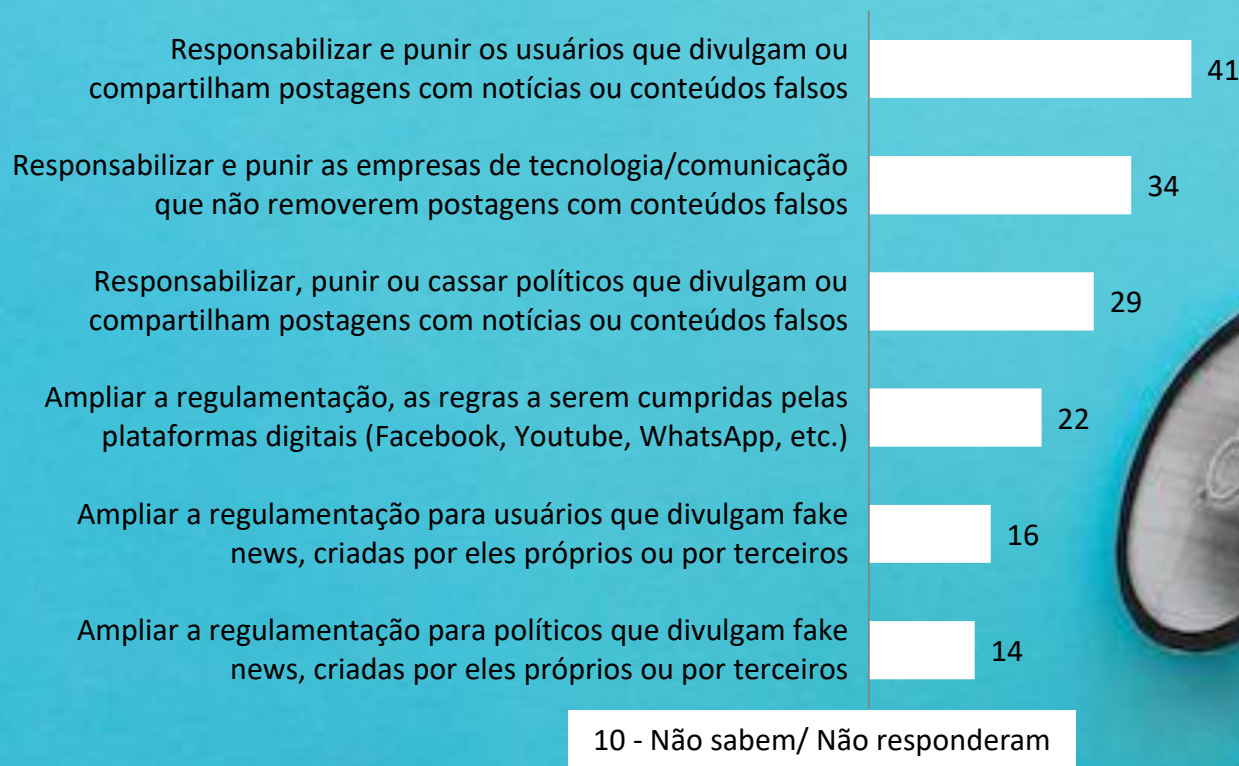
Responsabilizar e punir os usuários que divulgam ou compartilham postagens com notícias ou conteúdos falsos
41

Responsabilizar e punir as empresas de tecnologia/comunicação que não removerem postagens com conteúdos falsos
34

Responsabilizar, punir ou cassar políticos que divulgam ou compartilham postagens com notícias ou conteúdos falsos
29

Ampliar a regulamentação, as regras a serem cumpridas pelas plataformas digitais (Facebook, Youtube, WhatsApp, etc.)
22

Ampliar a regulamentação para usuários que divulgam fake news, criadas por eles próprios ou por terceiros
16

Ampliar a regulamentação para políticos que divulgam fake news, criadas por eles próprios ou por terceiros
14

10 - Não sabem/ Não responderam